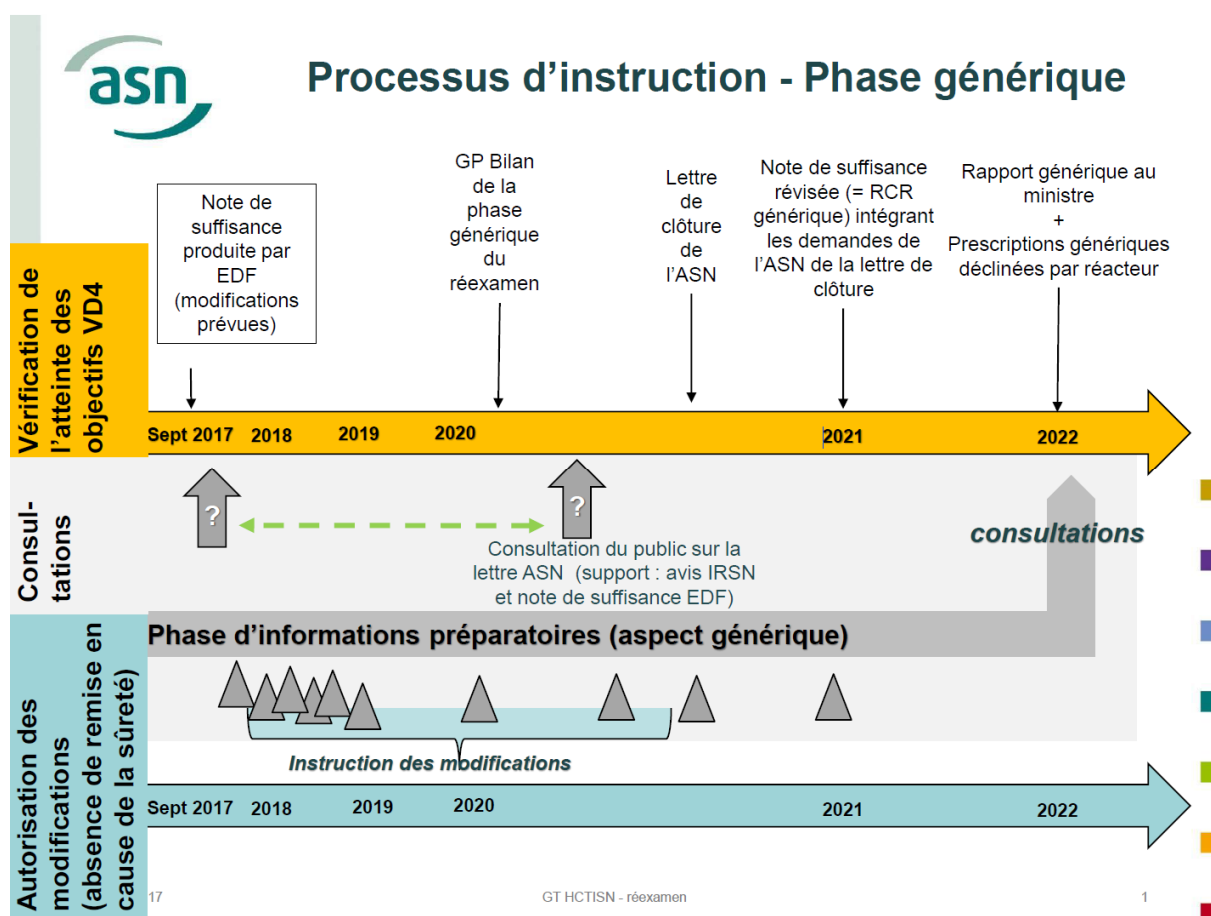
asn

Processus d'instruction - Phase générique

Vérification de l'atteinte des objectifs VD4

Note de suffisance produite par EDF (modifications prévues)

GP Bilan de la phase générique du réexamen

Lettre de clôture de l'ASN

Note de suffisance révisée (= RCR générique) intégrant les demandes de l'ASN de la lettre de clôture

Rapport générique au ministre
+
Prescriptions génériques déclinées par réacteur

Sept 2017 2018 2019 2020 2021 2022

Consultations

?

?

Consultation du public sur la lettre ASN (support : avis IRSN et note de suffisance EDF)

consultations

Autorisation des modifications (absence de remise en cause de la sûreté)

Phase d'informations préparatoires (aspect générique)

Instruction des modifications

Sept 2017 2018 2019 2020 2021 2022

17

GT HCTISN - réexamen

1